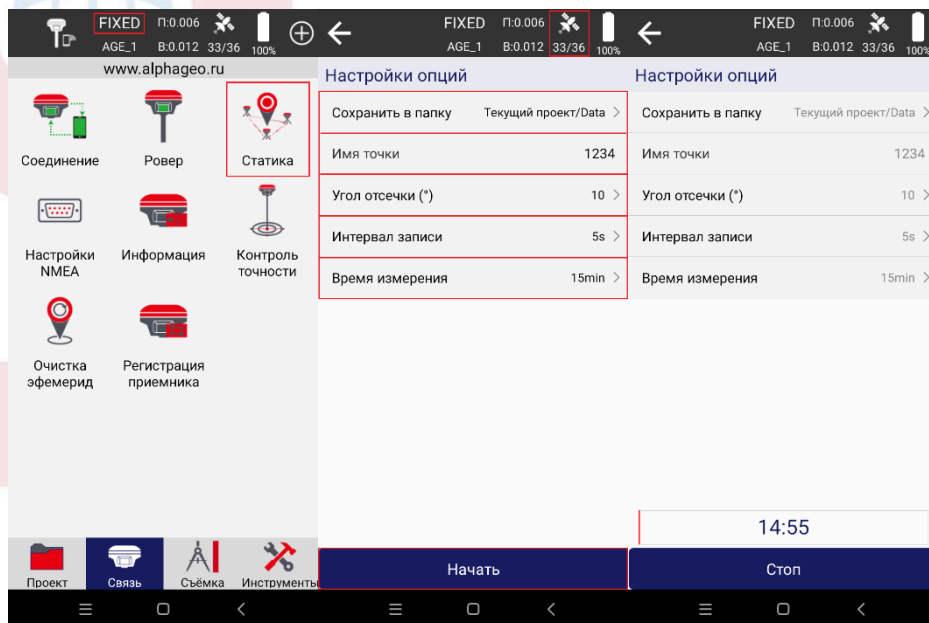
FIXED П:0.006 AGE_1 B:0.012 33/36 100%

www.alphageo.ru

Соединение

Ровер

Статика

Настройки NMEA

Информация

Контроль точности

Очистка эфемерид

Регистрация приемника

Проект Связь Съёмка Инструменты

FIXED П:0.006 AGE_1 B:0.012 33/36 100%

Настройки опций

Сохранить в папку Текущий проект/Data

Имя точки 1234

Угол отсечки (°) 10

Интервал записи 5s

Время измерения 15min

Начать

FIXED П:0.006 AGE_1 B:0.012 33/36 100%

Настройки опций

Сохранить в папку Текущий проект/Data

Имя точки 1234

Угол отсечки (°) 10

Интервал записи 5s

Время измерения 15min

14:55

Стоп